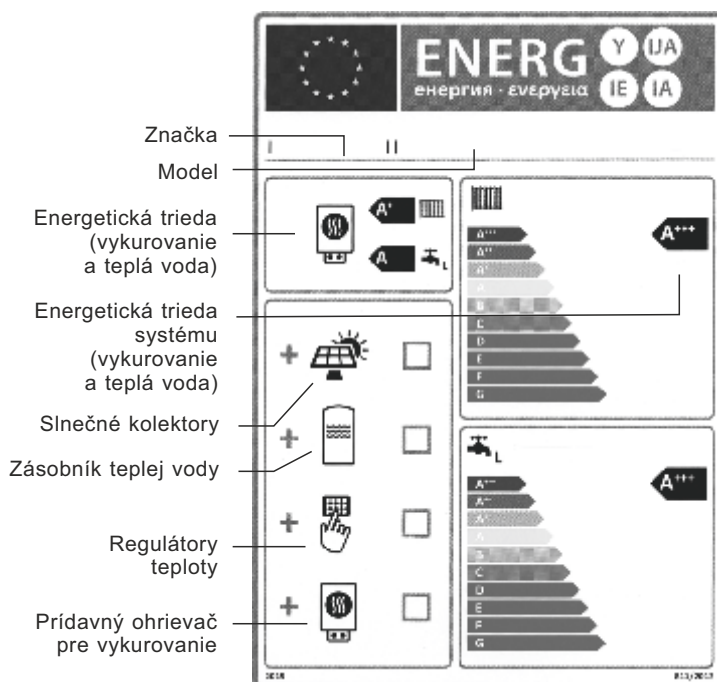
ENERG
енергия · ενεργεια
Y IJA IE IA

Značka
Model
I II

Energetická trieda (vykurovanie a teplá voda)
$A^{+}$
A

Energetická trieda systému (vykurovanie a teplá voda)

Slnečné kolektory

Zásobník teplej vody

Regulátory teploty

Prídavný ohrievač pre vykurovanie

+
+
+
+

$A^{+++}$
$A^{++}$
$A^{+}$
A
B
C
D
E
F
G
$A^{+++}$

L
$A^{+++}$
$A^{++}$
$A^{+}$
A
B
C
D
E
F
G
$A^{+++}$

2015
811/2013